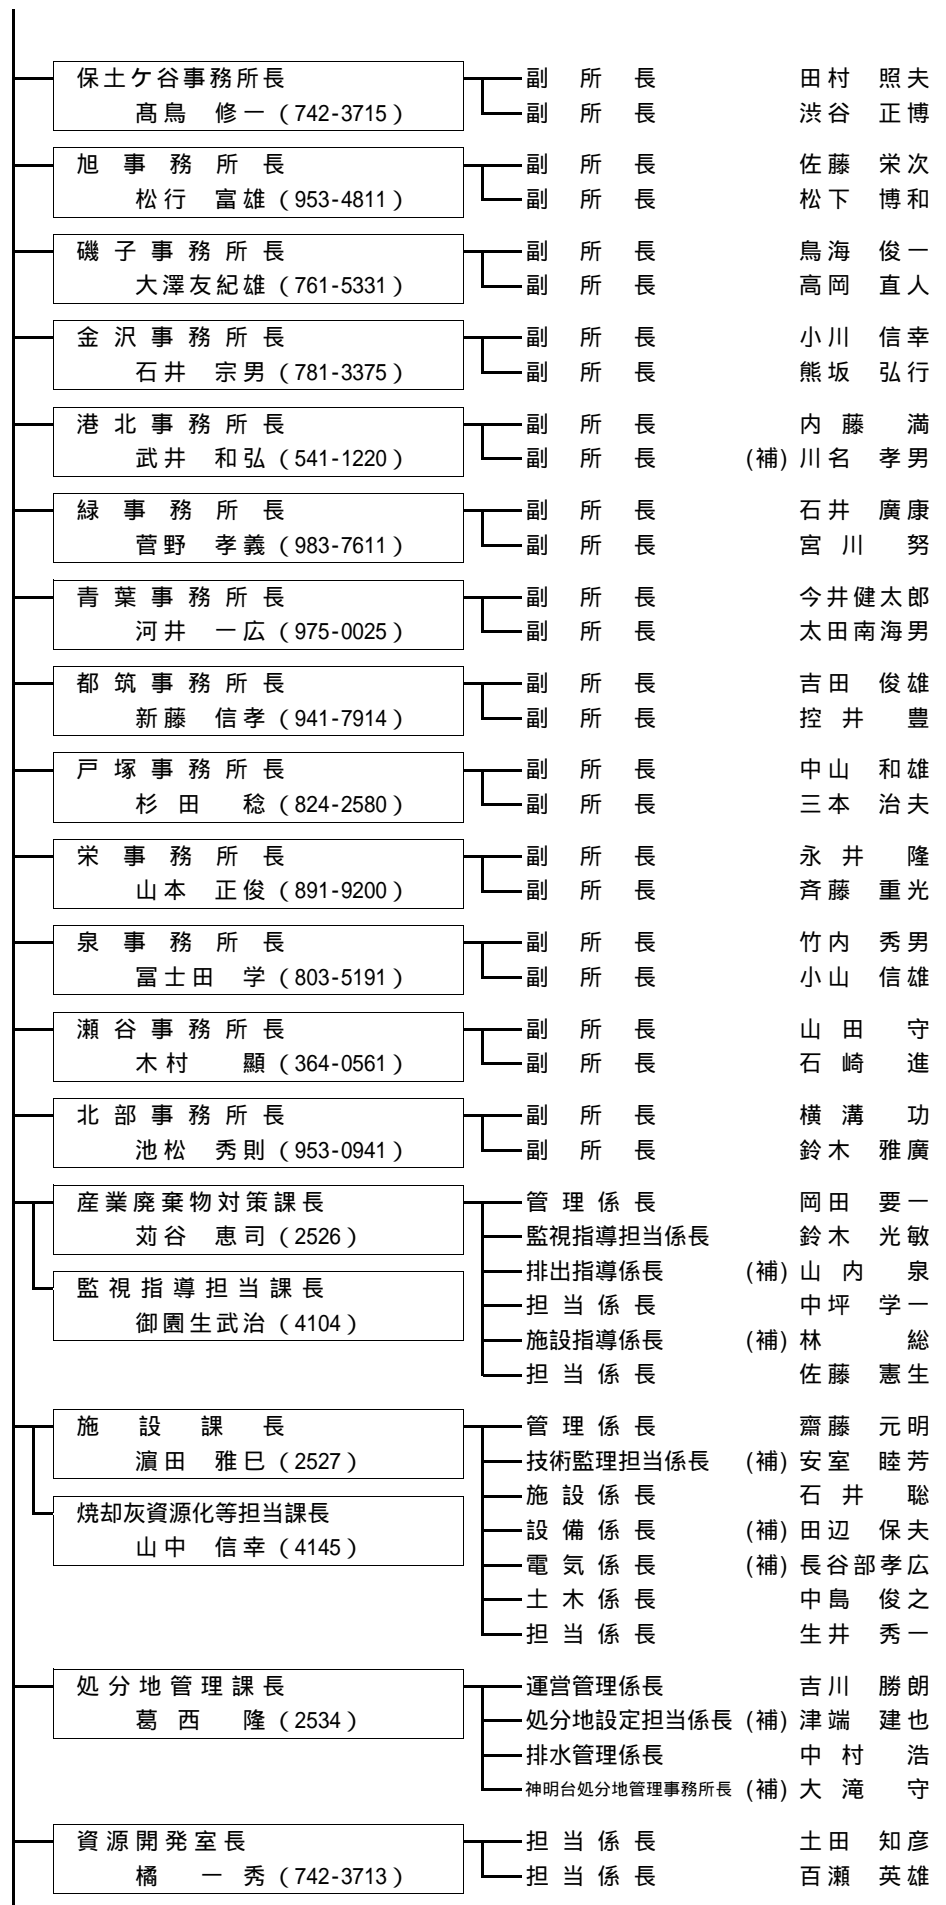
保土ケ谷事務所長
髙鳥 修一（742-3715）
副所長 田村 照夫
副所長 渋谷 正博

旭事務所長
松行 富雄（953-4811）
副所長 佐藤 栄次
副所長 松下 博和

磯子事務所長
大澤友紀雄（761-5331）
副所長 鳥海 俊一
副所長 高岡 直人

金沢事務所長
石井 宗男（781-3375）
副所長 小川 信幸
副所長 熊坂 弘行

港北事務所長
武井 和弘（541-1220）
副所長 内藤 満
副所長 (補) 川名 孝男

緑事務所長
菅野 孝義（983-7611）
副所長 石井 廣康
副所長 宮川 努

青葉事務所長
河井 一広（975-0025）
副所長 今井健太郎
副所長 太田南海男

都筑事務所長
新藤 信孝（941-7914）
副所長 吉田 俊雄
副所長 控井 豊

戸塚事務所長
杉田 稔（824-2580）
副所長 中山 和雄
副所長 三本 治夫

栄事務所長
山本 正俊（891-9200）
副所長 永井 隆
副所長 斉藤 重光

泉事務所長
冨士田 学（803-5191）
副所長 竹内 秀男
副所長 小山 信雄

瀬谷事務所長
木村 顯（364-0561）
副所長 山田 守
副所長 石崎 進

北部事務所長
池松 秀則（953-0941）
副所長 横溝 功
副所長 鈴木 雅廣

産業廃棄物対策課長
苅谷 恵司（2526）
監視指導担当課長
御園生武治（4104）
管理係長 岡田 要一
監視指導担当係長 鈴木 光敏
排出指導係長 (補) 山内 泉
担当係長 中坪 学一
施設指導係長 (補) 林 総
担当係長 佐藤 憲生

施設課長
濵田 雅巳（2527）
焼却灰資源化等担当課長
山中 信幸（4145）
管理係長 齋藤 元明
技術監理担当係長 (補) 安室 睦芳
施設係長 石井 聡
設備係長 (補) 田辺 保夫
電気係長 (補) 長谷部孝広
土木係長 中島 俊之
担当係長 生井 秀一

処分地管理課長
葛西 隆（2534）
運営管理係長 吉川 勝朗
処分地設定担当係長 (補) 津端 建也
排水管理係長 中村 浩
神明台処分地管理事務所長 (補) 大滝 守

資源開発室長
橘 一秀（742-3713）
担当係長 土田 知彦
担当係長 百瀬 英雄